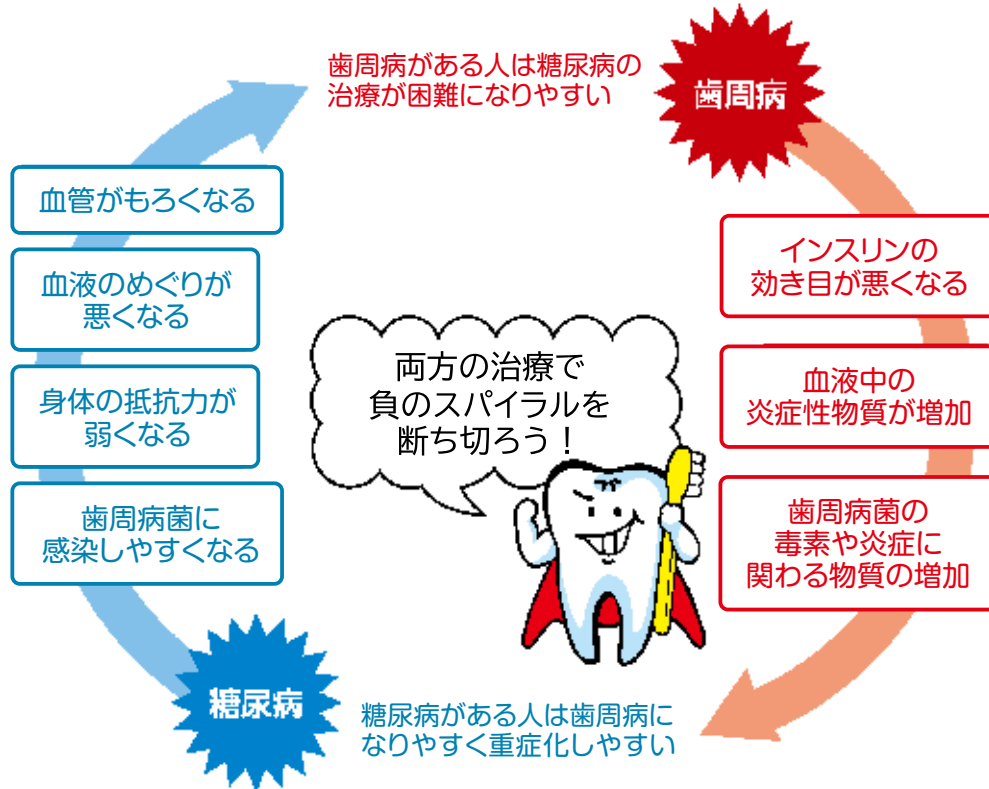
歯周病がある人は糖尿病の治療が困難になりやすい

歯周病

インスリンの効き目が悪くなる

血液中の炎症性物質が増加

歯周病菌の毒素や炎症に関わる物質の増加

糖尿病がある人は歯周病になりやすく重症化しやすい

糖尿病

歯周病菌に感染しやすくなる

身体の抵抗力が弱くなる

血液のめぐりが悪くなる

血管がもろくなる

両方の治療で負のスパイラルを断ち切ろう！